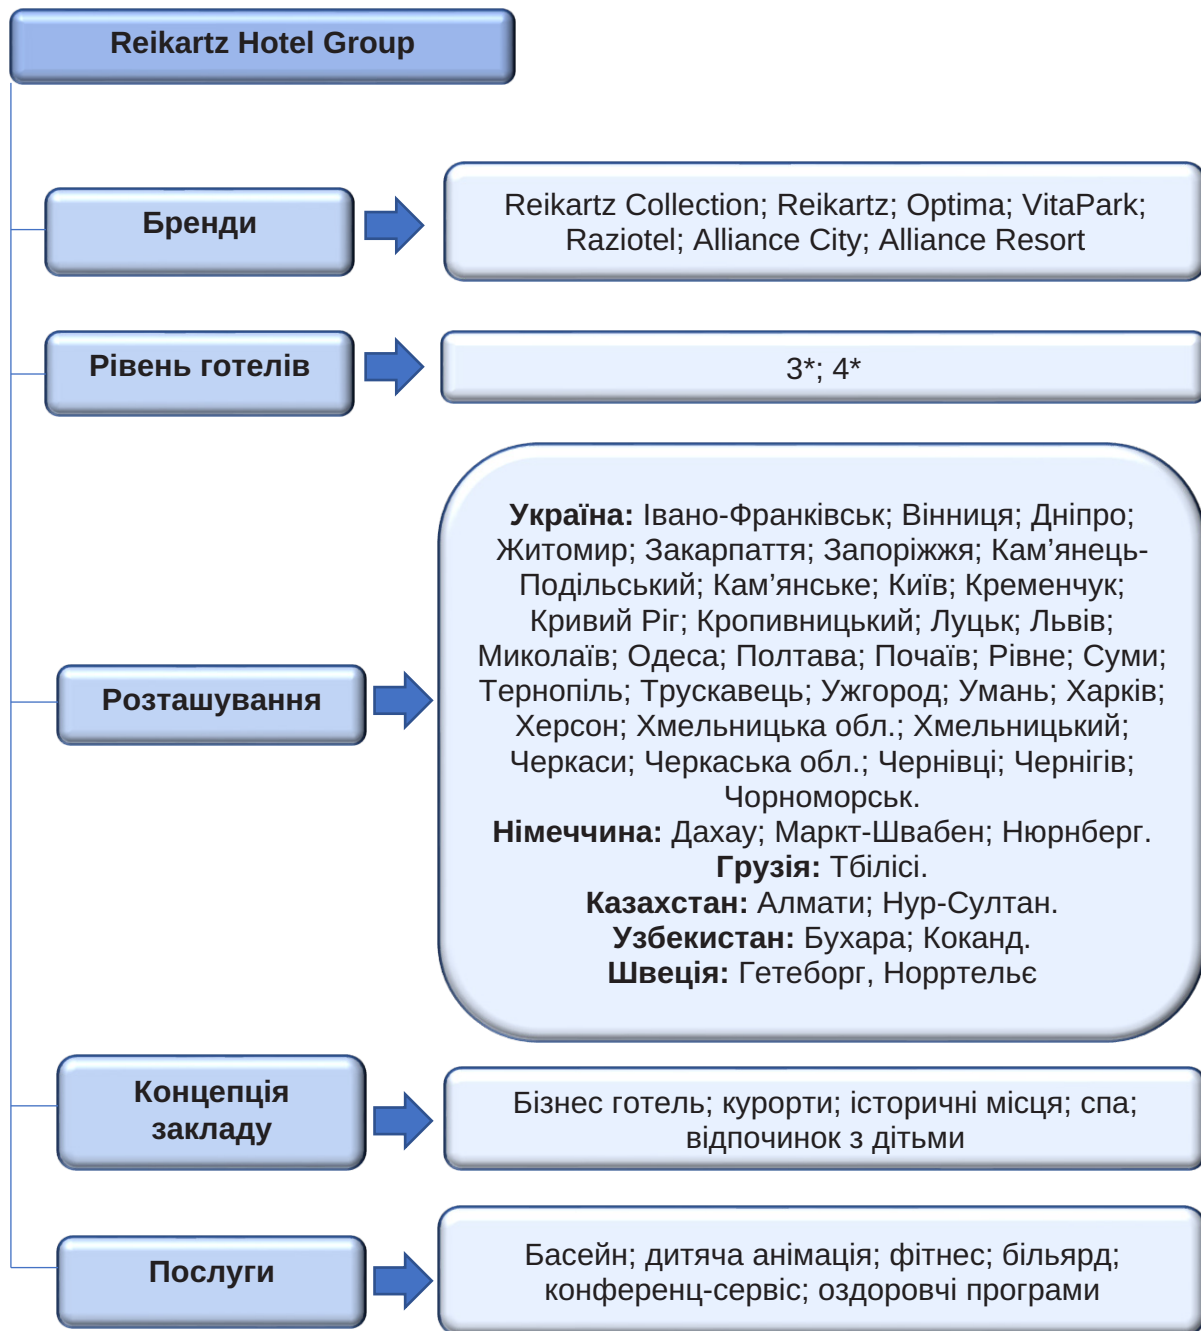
Reikartz Hotel Group

Бренди

Reikartz Collection; Reikartz; Optima; VitaPark; Raziotel; Alliance City; Alliance Resort

Рівень готелів

3*; 4*

Розташування

**Україна:** Івано-Франківськ; Вінниця; Дніпро; Житомир; Закарпаття; Запоріжжя; Кам’янець-Подільський; Кам’янське; Київ; Кременчук; Кривий Ріг; Кропивницький; Луцьк; Львів; Миколаїв; Одеса; Полтава; Почаїв; Рівне; Суми; Тернопіль; Трускавець; Ужгород; Умань; Харків; Херсон; Хмельницька обл.; Хмельницький; Черкаси; Черкаська обл.; Чернівці; Чернігів; Чорноморськ.
**Німеччина:** Дахау; Маркт-Швабен; Нюрнберг.
**Грузія:** Тбілісі.
**Казахстан:** Алмати; Нур-Султан.
**Узбекистан:** Бухара; Коканд.
**Швеція:** Гетеборг, Норртельє

Концепція закладу

Бізнес готель; курорти; історичні місця; спа; відпочинок з дітьми

Послуги

Басейн; дитяча анімація; фітнес; більярд; конференц-сервіс; оздоровчі програми